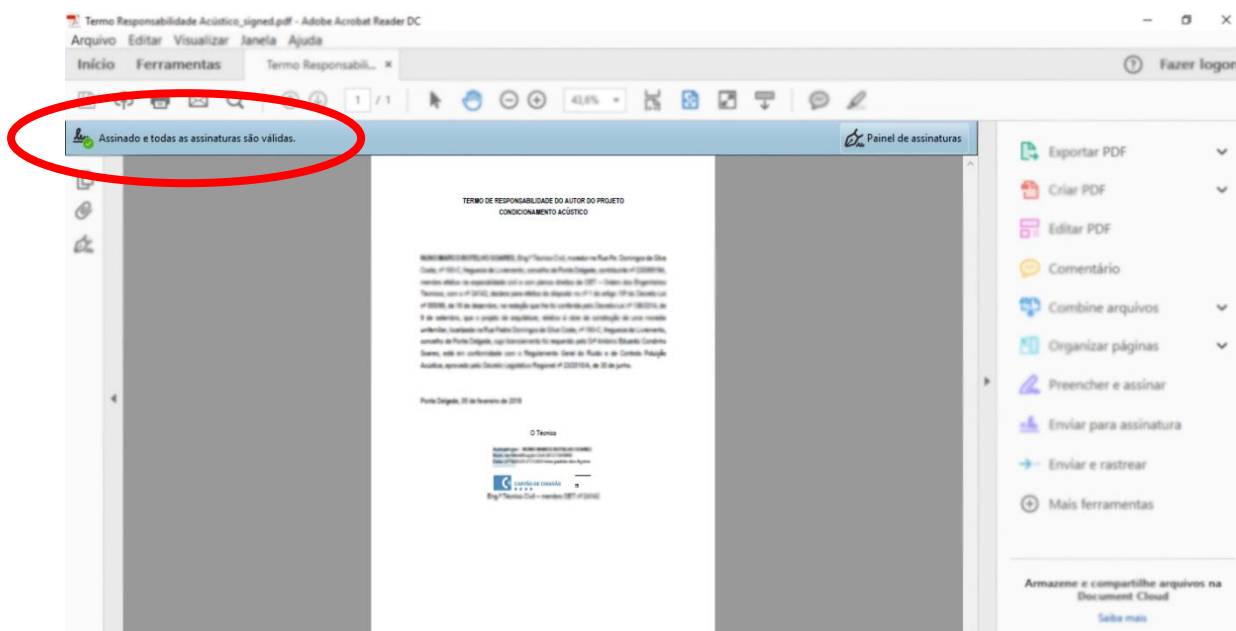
Termo Responsabilidade Acústico_signed.pdf - Adobe Acrobat Reader DC

Arquivo Editar Visualizar Janela Ajuda

Início Ferramentas Termo Responsabili... ×

Fazer logon

1 / 1

43,6%

Assinado e todas as assinaturas são válidas.

Painel de assinaturas

TERMO DE RESPONSABILIDADE DO AUTOR DO PROJETO
CONDICIONAMENTO ACÚSTICO

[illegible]

Ponta Delgada, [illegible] de fevereiro de 2018

O Técnico

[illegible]

CARTÃO DE CIDADÃO

Eng.º Técnico Civil – membro OET nº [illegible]

Exportar PDF

Criar PDF

Editar PDF

Comentário

Combine arquivos

Organizar páginas

Preencher e assinar

Enviar para assinatura

Enviar e rastrear

Mais ferramentas

Armazene e compartilhe arquivos na Document Cloud

Saiba mais